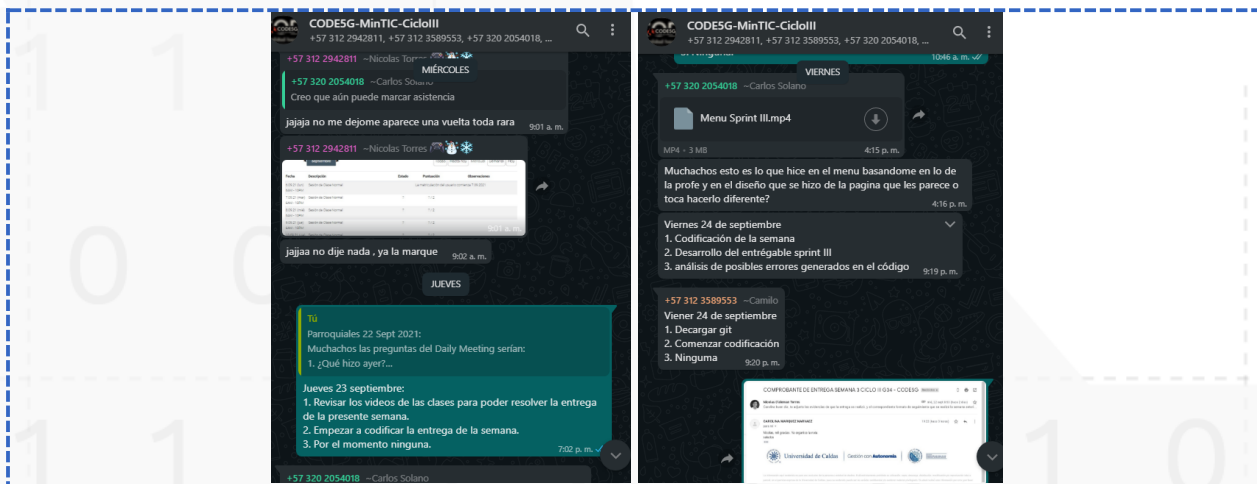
CODE5G-MinTIC-CicloIII
+57 312 2942811, +57 312 3589553, +57 320 2054018, ...

+57 312 2942811 ~Nicolas Torres

MIÉRCOLES

+57 320 2054018 ~Carlos Solano
Creo que aún puede marcar asistencia

jajaja no me dejome aparece una vuelta toda rara 9:01 a. m.

+57 312 2942811 ~Nicolas Torres

9:01 a. m.

jajjaa no dije nada , ya la marque 9:02 a. m.

JUEVES

Tú
Parroquiales 22 Sept 2021:
Muchachos las preguntas del Daily Meeting serían:
1. ¿Qué hizo ayer?...

Jueves 23 septiembre:
1. Revisar los videos de las clases para poder resolver la entrega de la presente semana.
2. Empezar a codificar la entrega de la semana.
3. Por el momento ninguna.
7:02 p. m.

+57 320 2054018 ~Carlos Solano

CODE5G-MinTIC-CicloIII
+57 312 2942811, +57 312 3589553, +57 320 2054018, ...

10:46 a. m.

VIERNES

+57 320 2054018 ~Carlos Solano

Menu Sprint III.mp4

MP4 • 3 MB 4:15 p. m.

Muchachos esto es lo que hice en el menu basandome en lo de la profe y en el diseño que se hizo de la pagina que les parece o toca hacerlo diferente?
4:16 p. m.

Viernes 24 de septiembre
1. Codificación de la semana
2. Desarrollo del entrégable sprint III
3. análisis de posibles errores generados en el código
9:19 p. m.

+57 312 3589553 ~Camilo
Viener 24 de septiembre
1. Decargar git
2. Comenzar codificación
3. Ninguma
9:20 p. m.

COMPROBANTE DE ENTREGA SEMANA 3 CICLO III G34 - CODE5G

Universidad de Caldas